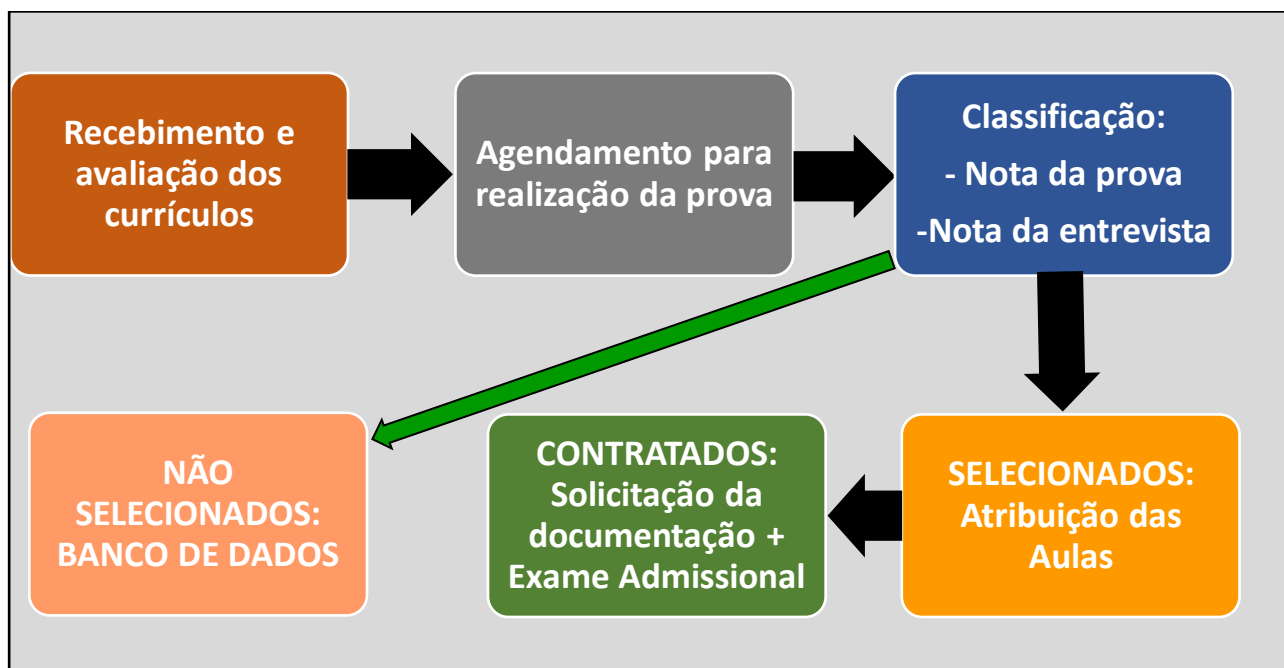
Recebimento e avaliação dos currículos

Agendamento para realização da prova

Classificação:
- Nota da prova
-Nota da entrevista

SELECIONADOS: Atribuição das Aulas

CONTRATADOS: Solicitação da documentação + Exame Admissional

NÃO SELECIONADOS: BANCO DE DADOS